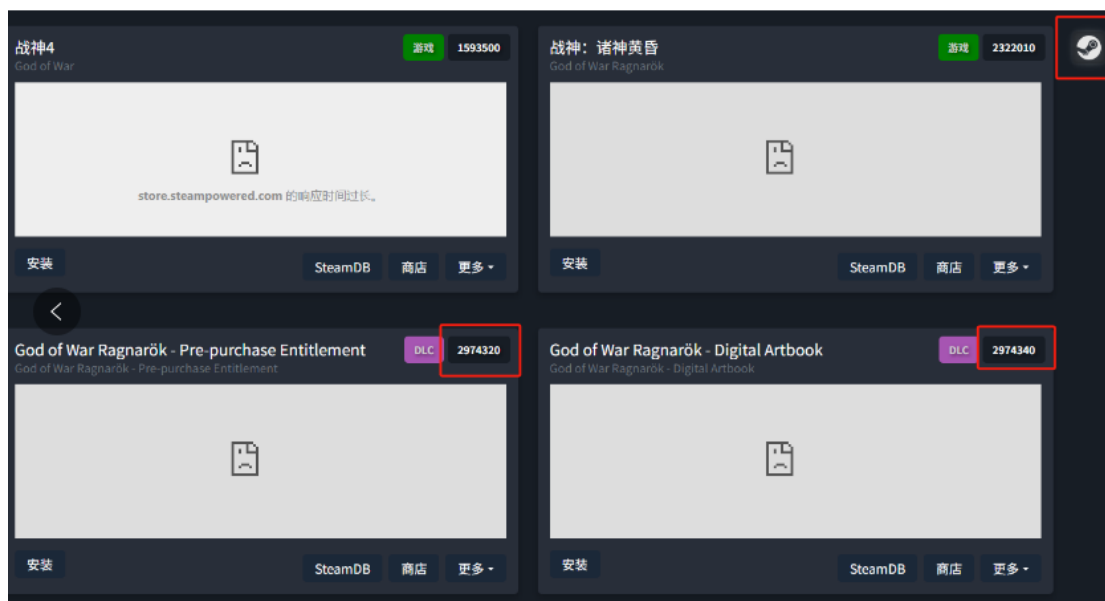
战神4
God of War

游戏 1593500

store.steampowered.com 的响应时间过长。

安装 SteamDB 商店 更多

战神：诸神黄昏
God of War Ragnarök

游戏 2322010

安装 SteamDB 商店 更多

God of War Ragnarök - Pre-purchase Entitlement
God of War Ragnarök - Pre-purchase Entitlement

DLC 2974320

安装 SteamDB 商店 更多

God of War Ragnarök - Digital Artbook
God of War Ragnarök - Digital Artbook

DLC 2974340

安装 SteamDB 商店 更多